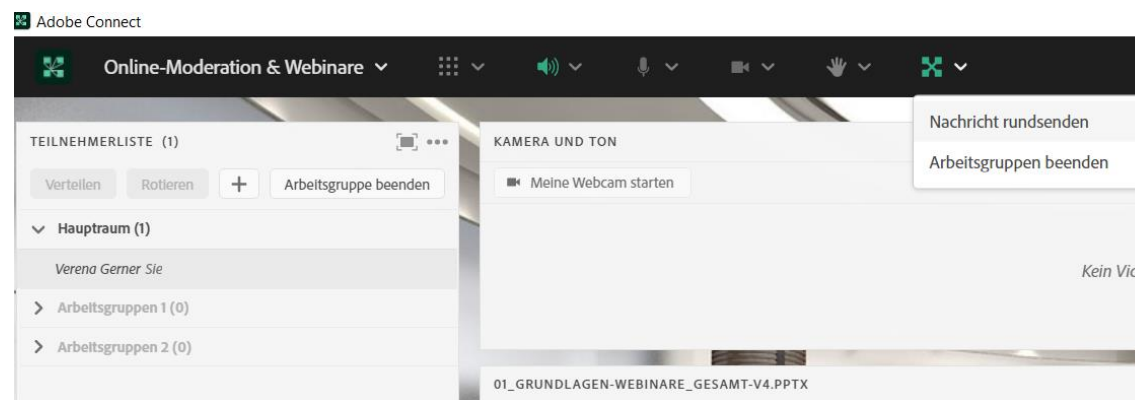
Adobe Connect

Online-Moderation & Webinare

Nachricht rundsenden

Arbeitsgruppen beenden

TEILNEHMERLISTE (1)

Verteilen Rotieren + Arbeitsgruppe beenden

Hauptraum (1)

Verena Gerner Sie

Arbeitsgruppen 1 (0)

Arbeitsgruppen 2 (0)

KAMERA UND TON

Meine Webcam starten

Kein Vi

01_GRUNDLAGEN-WEBINARE_GESAMT-V4.PPTX